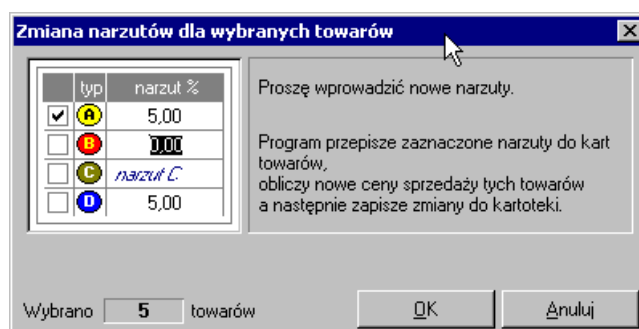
Zmiana narzutów dla wybranych towarów

|  | typ | narzut % |
|---|---|---|
| ✔ | A | 5,00 |
|  | B | 0,00 |
|  | C | narzut C |
|  | D | 5,00 |

Proszę wprowadzić nowe narzuty.

Program przepisze zaznaczone narzuty do kart towarów, obliczy nowe ceny sprzedaży tych towarów a następnie zapisze zmiany do kartoteki.

Wybrano 5 towarów

OK

Anuluj